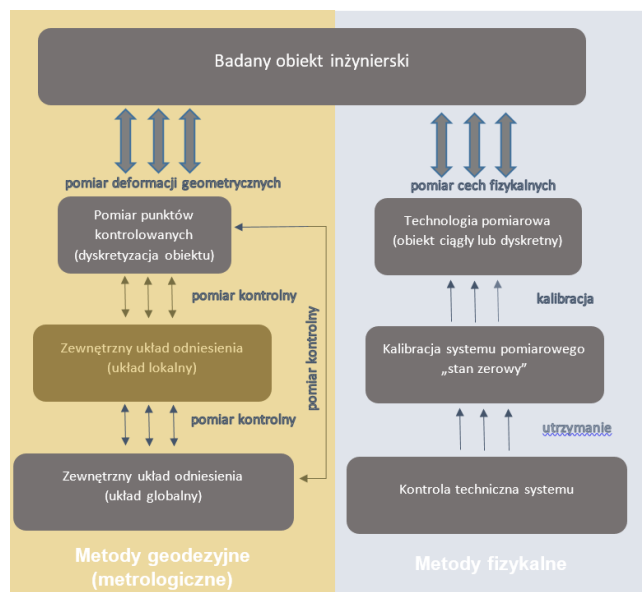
Badany obiekt inżynierski

pomiar deformacji geometrycznych

Pomiar punktów kontrolowanych (dyskretyzacja obiektu)

pomiar kontrolny

Zewnętrzny układ odniesienia (układ lokalny)

pomiar kontrolny

Zewnętrzny układ odniesienia (układ globalny)

pomiar kontrolny

Metody geodezyjne (metrologiczne)

pomiar cech fizykalnych

Technologia pomiarowa (obiekt ciągły lub dyskretny)

kalibracja

Kalibracja systemu pomiarowego „stan zerowy”

utrzymanie

Kontrola techniczna systemu

Metody fizykalne